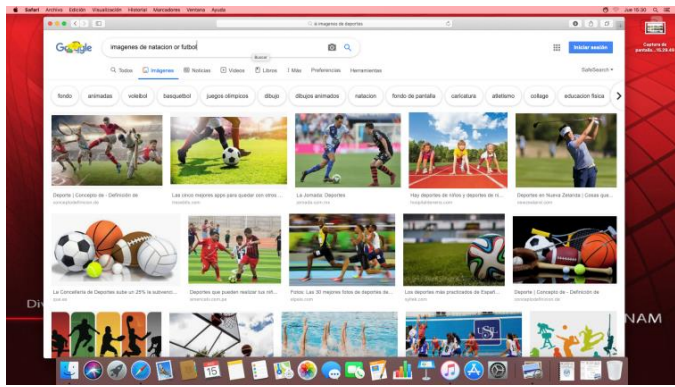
Safari Archivo Edición Visualización Historial Marcadores Ventana Ayuda

Jue 16:30

imagenes de deportes

Captura de pantalla... 16.26.49

Google

imagenes de natacion or futbol

Buscar

Iniciar sesión

Todos Imágenes Noticias Videos Libros Más Preferencias Herramientas

SafeSearch

fondo animadas voleibol basquetbol juegos olimpicos dibujo dibujos animados natacion fondo de pantalla caricatura atletismo collage educacion fisica

Deporte | Concepto de - Definición de
conceptodefinicion.de

Las cinco mejores apps para quedar con otros ...
trecebits.com

La Jornada: Deportes
jornada.com.mx

Hay deportes de niños y deportes de ni...
hospitalinfantil.com

Deportes en Nueva Zelanda | Cosas que...
newzealand.com

La Concejalía de Deportes sube un 25% la subvenció...
ccaa.es

Deportes que pueden realizar tus niñ...
lamoneda.com.pe

Fotos: Las 30 mejores fotos de deportes de...
elpais.com

Los deportes más practicados de Españ...
sybek.com

Deporte | Concepto de - Definición de
conceptodefinicion.de

Di

NAM